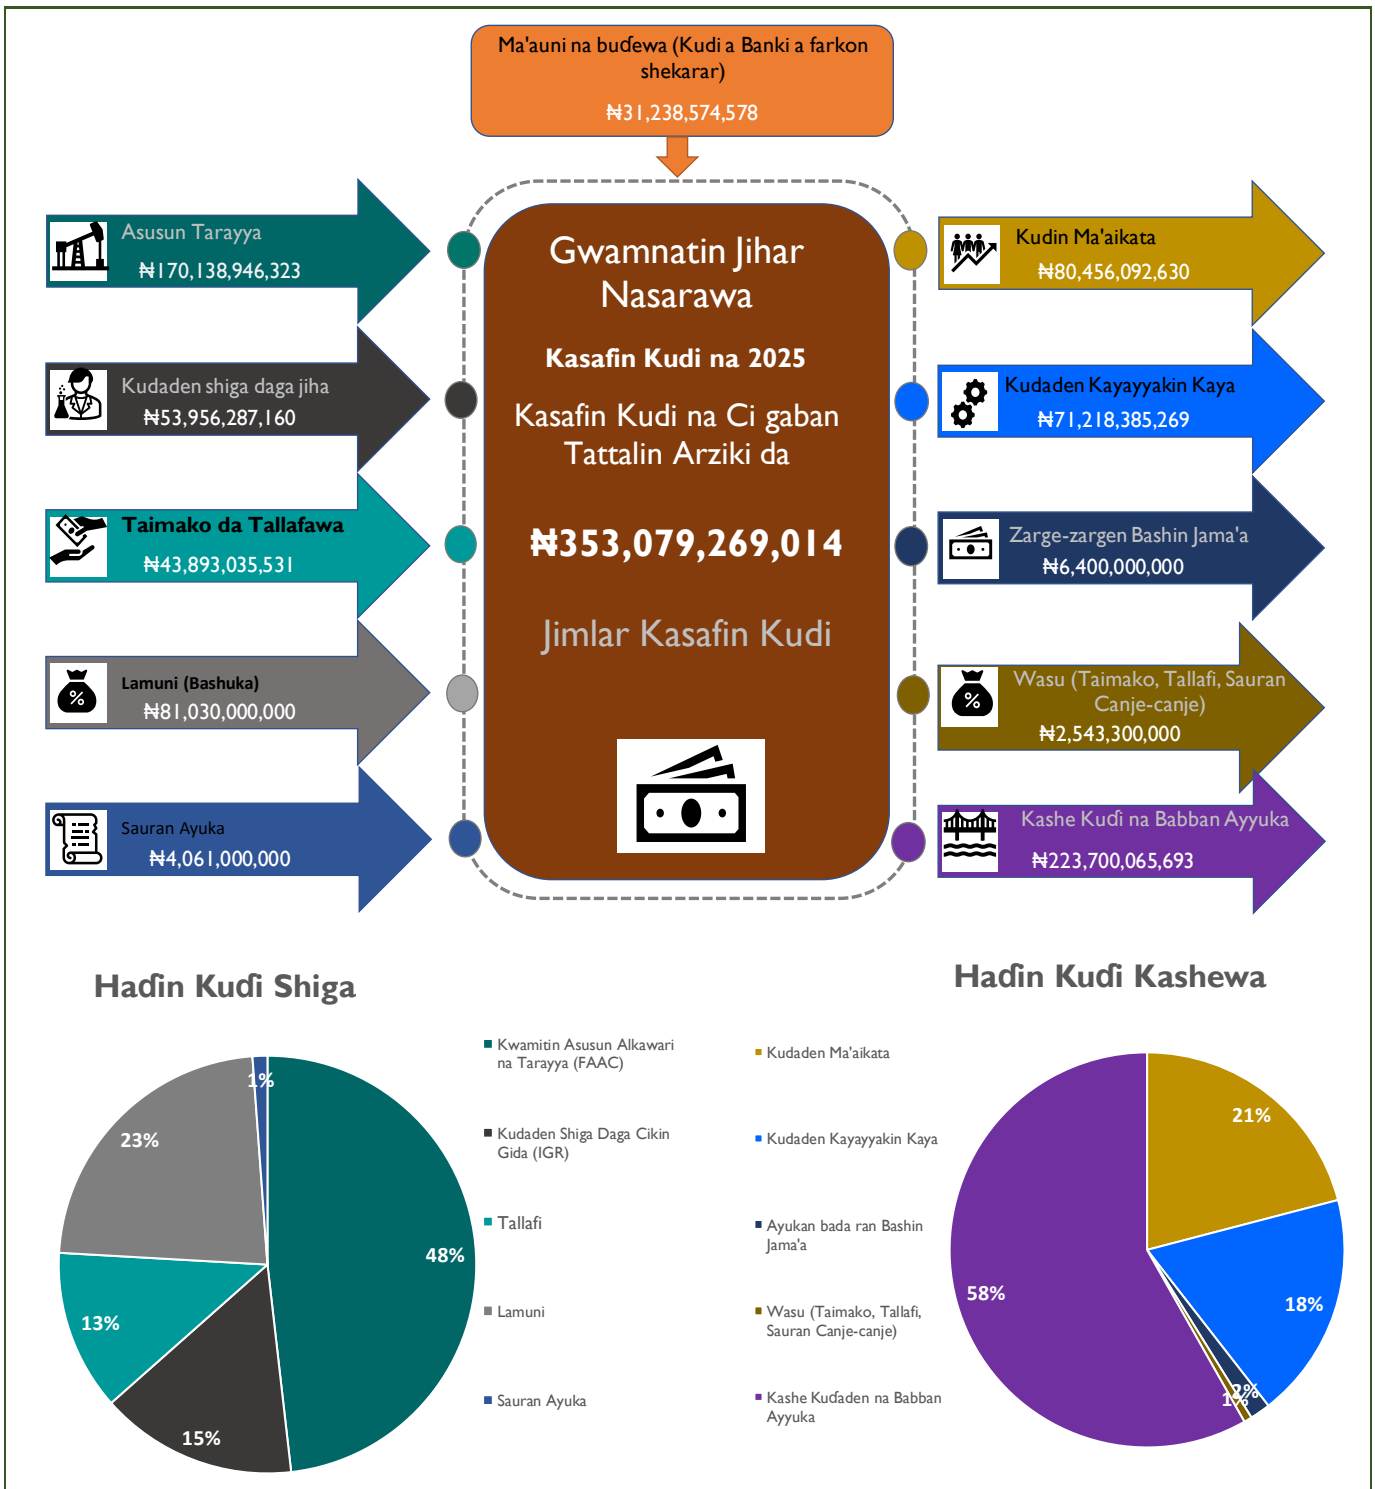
Ma'auni na buɗewa (Kudi a Banki a farkon shekarar)
₦31,238,574,578

Asusun Tarayya
₦170,138,946,323

Kudaden shiga daga jiha
₦53,956,287,160

Taimako da Tallafawa
₦43,893,035,531

Lamuni (Bashuka)
₦81,030,000,000

Sauran Ayuka
₦4,061,000,000

Gwamnatin Jihar Nasarawa

Kasafin Kudi na 2025

Kasafin Kudi na Ci gaban Tattalin Arziki da

₦353,079,269,014

Jimlar Kasafin Kudi

Kudin Ma'aikata
₦80,456,092,630

Kudaden Kayayyakin Kaya
₦71,218,385,269

Zarge-zargen Bashin Jama'a
₦6,400,000,000

Wasu (Taimako, Tallafi, Sauran Canje-canje)
₦2,543,300,000

Kashe Kuɗi na Babban Ayyuka
₦223,700,065,693

Haɗin Kuɗi Shiga

1%
23%
48%
13%
15%

Kwamitin Asusun Alkawari na Tarayya (FAAC)
Kudaden Shiga Daga Cikin Gida (IGR)
Tallafi
Lamuni
Sauran Ayuka

Haɗin Kuɗi Kashewa

Kudaden Ma'aikata
Kudaden Kayayyakin Kaya
Ayukan bada ran Bashin Jama'a
Wasu (Taimako, Tallafi, Sauran Canje-canje)
Kashe Kuɗaden na Babban Ayyuka

21%
18%
58%
2%
1%